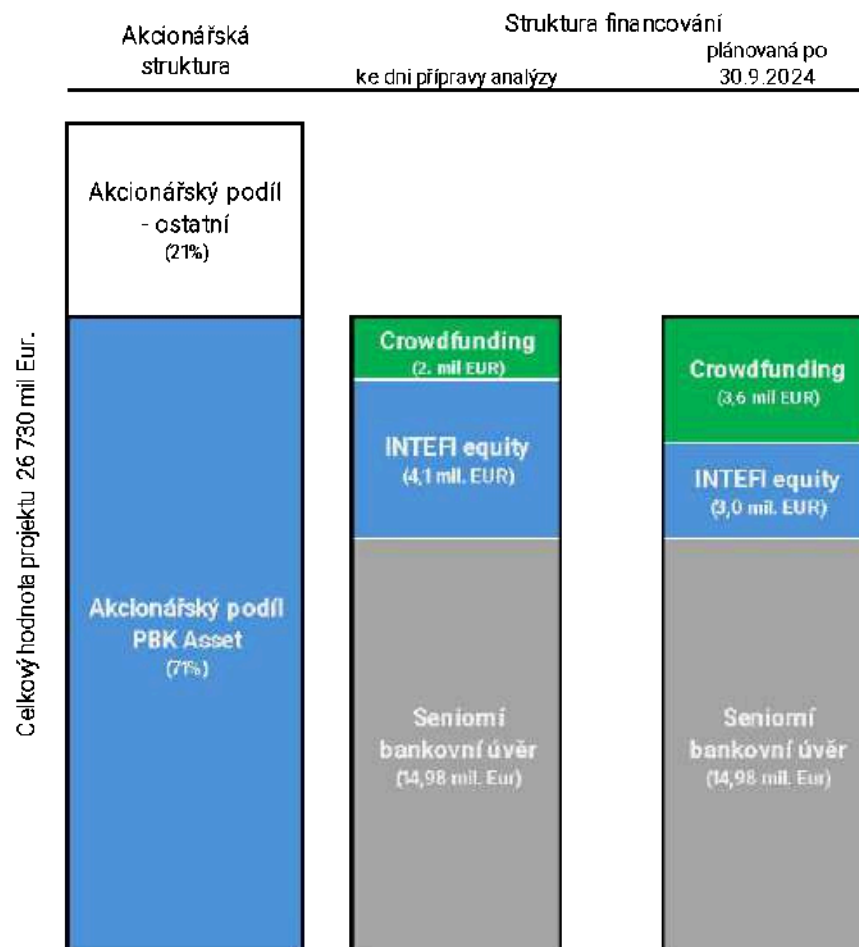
Akcionářská struktura

Struktura financování

ke dni přípravy analýzy

plánovaná po 30.9.2024

Celkový hodnota projektu 26 730 mil Eur.

Akcionářský podíl - ostatní (21%)

Akcionářský podíl PBK Asset (71%)

Crowdfunding (2. mil EUR)

INTEFI equity (4,1 mil. EUR)

Seniorní bankovní úvěr (14,98 mil. Eur)

Crowdfunding (3,6 mil EUR)

INTEFI equity (3,0 mil. EUR)

Seniorní bankovní úvěr (14,98 mil. Eur)